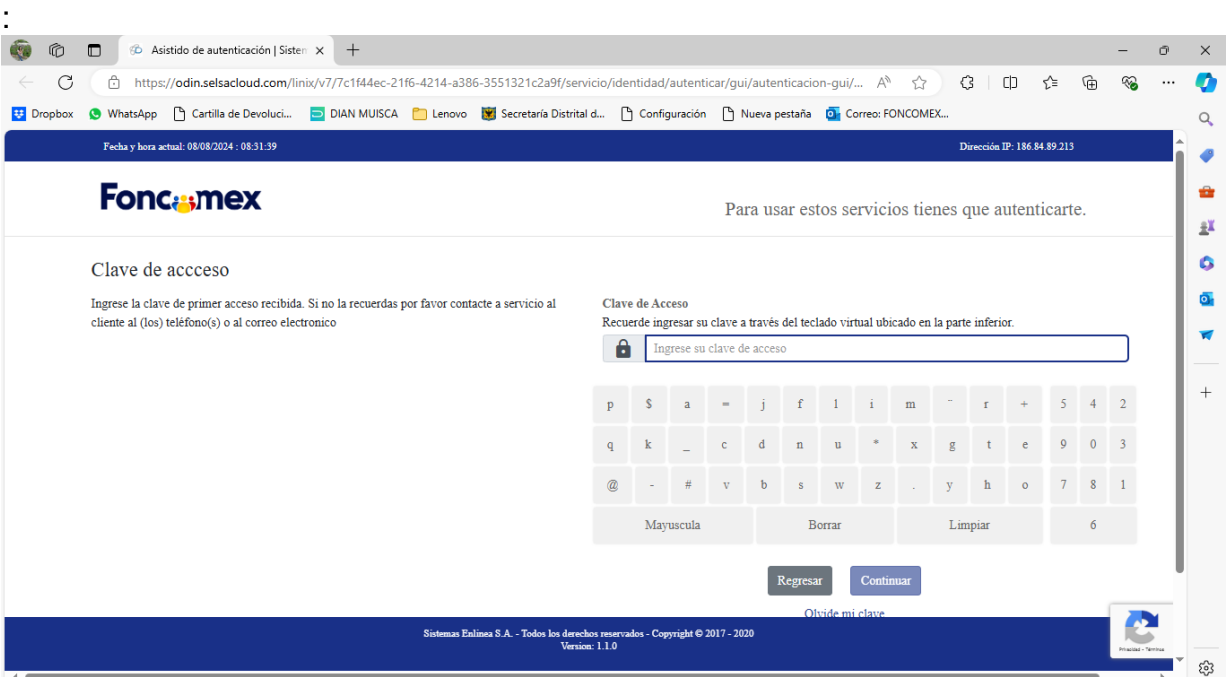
:

Asistido de autenticación | Sistem ×

https://odin.selsacloud.com/linix/v7/7c1f44ec-21f6-4214-a386-3551321c2a9f/servicio/identidad/autenticar/gui/autenticacion-gui/...

Dropbox WhatsApp Cartilla de Devoluci... DIAN MUISCA Lenovo Secretaría Distrital d... Configuración Nueva pestaña Correo: FONCOMEX...

Fecha y hora actual: 08/08/2024 : 08:31:39

Dirección IP: 186.84.89.213

Foncomex

Para usar estos servicios tienes que autenticarte.

Clave de accceso

Ingrese la clave de primer acceso recibida. Si no la recuerdas por favor contacte a servicio al cliente al (los) teléfono(s) o al correo electronico

Clave de Acceso

Recuerde ingresar su clave a través del teclado virtual ubicado en la parte inferior.

Ingrese su clave de acceso

| p | $ | a | = | j | f | l | i | m | ¨ | r | + | 5 | 4 | 2 |
|---|---|---|---|---|---|---|---|---|---|---|---|---|---|---|
| q | k | _ | c | d | n | u | * | x | g | t | e | 9 | 0 | 3 |
| @ | - | # | v | b | s | w | z | . | y | h | o | 7 | 8 | 1 |

Mayuscula Borrar Limpiar 6

Regresar Continuar

Olvide mi clave

Sistemas Enlinea S.A. - Todos los derechos reservados - Copyright © 2017 - 2020
Version: 1.1.0

Privacidad - Términos